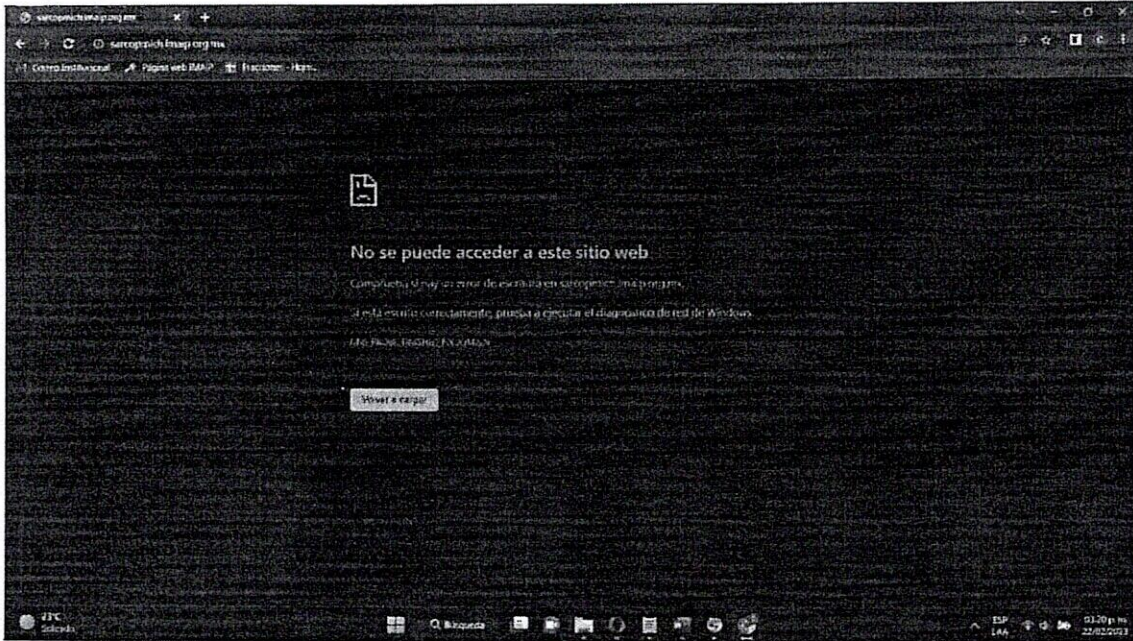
sarcoprmich.imap.org.mx

sarcoprmich.imap.org.mx

Correo Institucional   Página web IMAP   Fracciones - Hom...

No se puede acceder a este sitio web

Comprueba si hay un error de escritura en sarcoprmich.imap.org.mx.

Si está escrito correctamente, prueba a ejecutar el diagnóstico de red de Windows.

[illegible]

Volver a cargar

23°C
Soleado

Búsqueda

ESP
LAA

03:20 p. m.
22/02/2023